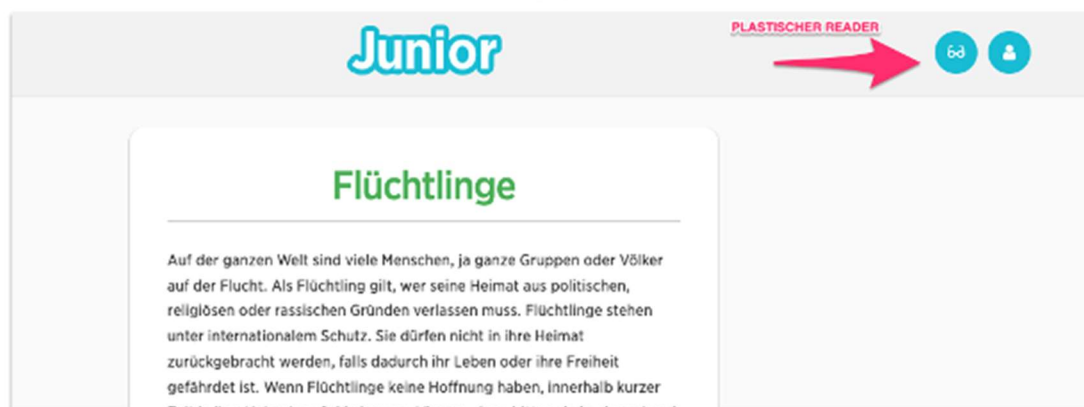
Junior

PLASTISCHER READER

Flüchtlinge

Auf der ganzen Welt sind viele Menschen, ja ganze Gruppen oder Völker auf der Flucht. Als Flüchtling gilt, wer seine Heimat aus politischen, religiösen oder rassischen Gründen verlassen muss. Flüchtlinge stehen unter internationalem Schutz. Sie dürfen nicht in ihre Heimat zurückgebracht werden, falls dadurch ihr Leben oder ihre Freiheit gefährdet ist. Wenn Flüchtlinge keine Hoffnung haben, innerhalb kurzer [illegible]